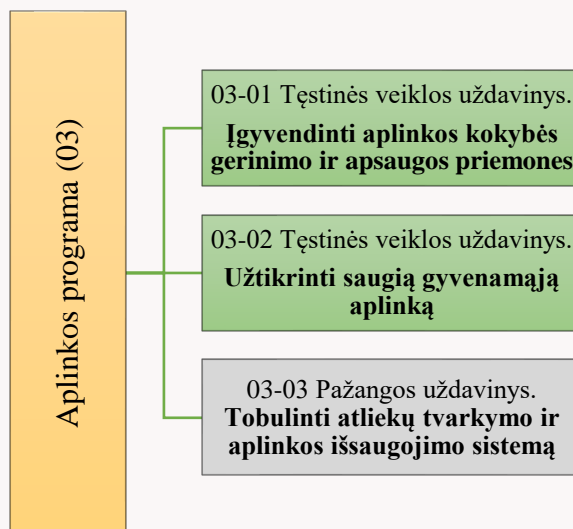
Aplinkos programa (03)

03-01 Tęstinės veiklos uždavinys.
**Įgyvendinti aplinkos kokybės gerinimo ir apsaugos priemones**

03-02 Tęstinės veiklos uždavinys.
**Užtikrinti saugią gyvenamąją aplinką**

03-03 Pažangos uždavinys.
**Tobulinti atliekų tvarkymo ir aplinkos išsaugojimo sistemą**